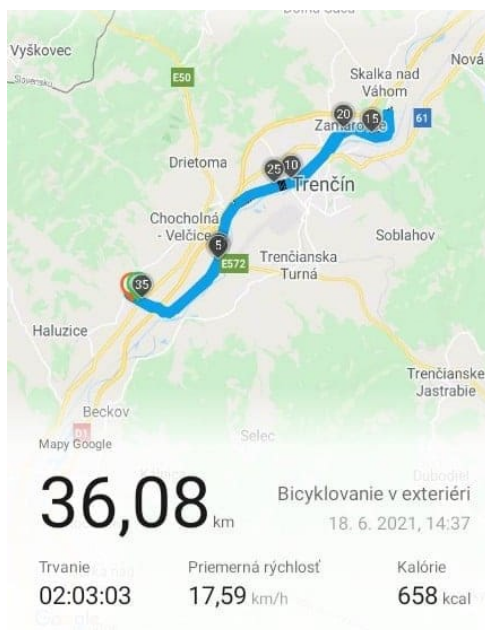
Vyškovec
Slovensko
E50
Skalka nad Váhom
Nová
61
Zamarovce
20
15
Drietoma
25
10
Trenčín
Chocholná - Velčice
5
Soblahov
Trenčianska Turná
E572
35
Haluzice
Trenčianske Jastrabie
Beckov
Mapy Google
Selec
36,08 km
Bicyklovanie v exteriéri
18. 6. 2021, 14:37
Trvanie
02:03:03
Priemerná rýchlosť
17,59 km/h
Kalórie
658 kcal